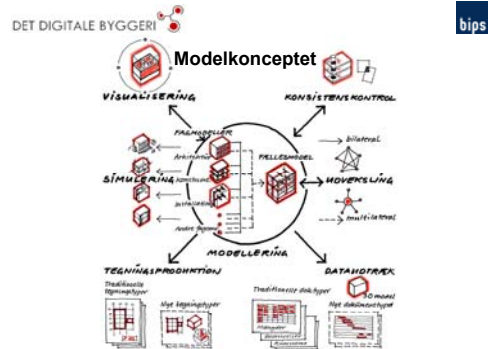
DET DIGITALE BYGGERI

bips

Modelkonceptet

VISUALISERING

KONSISTENSKONTROL

FAGMODELLER

Arkitektur

Konstruktion

Installation

Andre fagom.

FÆLLESMODEL

bilateral

SIMULERING

UDVEKSLING

multilateral

MODELLERING

TEGNINGSPRODUKTION

DATAUDTRÆK

Traditionelle tegningstyper

Nye tegningstyper

Traditionelle dok.typer

Nye dokumenttyper

3D model